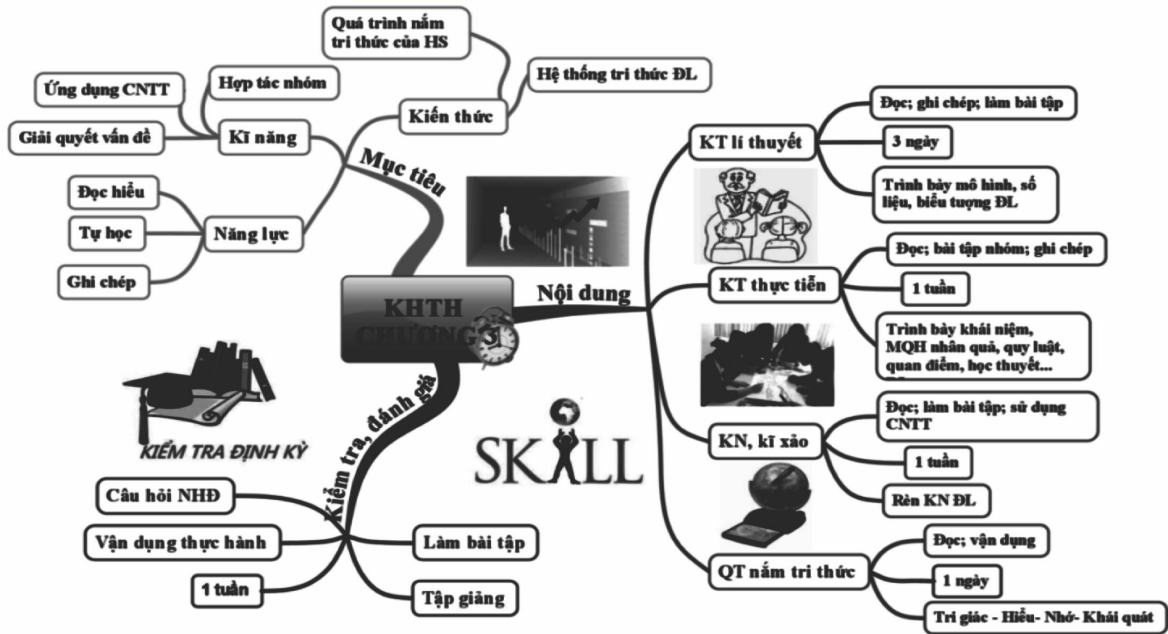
Quá trình nắm tri thức của HS

Hệ thống tri thức ĐL

Kiến thức

Ứng dụng CNTT

Hợp tác nhóm

Giải quyết vấn đề

Kĩ năng

Mục tiêu

Đọc hiểu

Tự học

Năng lực

Ghi chép

KHTH CHƯƠNG 3

Nội dung

KT lí thuyết

Đọc; ghi chép; làm bài tập

3 ngày

Trình bày mô hình, số liệu, biểu tượng ĐL

KT thực tiễn

Đọc; bài tập nhóm; ghi chép

1 tuần

Trình bày khái niệm, MQH nhân quả, quy luật, quan điểm, học thuyết...

KN, kĩ xảo

Đọc; làm bài tập; sử dụng CNTT

1 tuần

Rèn KN ĐL

QT nắm tri thức

Đọc; vận dụng

1 ngày

Tri giác - Hiểu- Nhớ- Khái quát

KIỂM TRA ĐỊNH KỲ

SKILL

Kiểm tra, đánh giá

Câu hỏi NHĐ

Vận dụng thực hành

Làm bài tập

1 tuần

Tập giảng